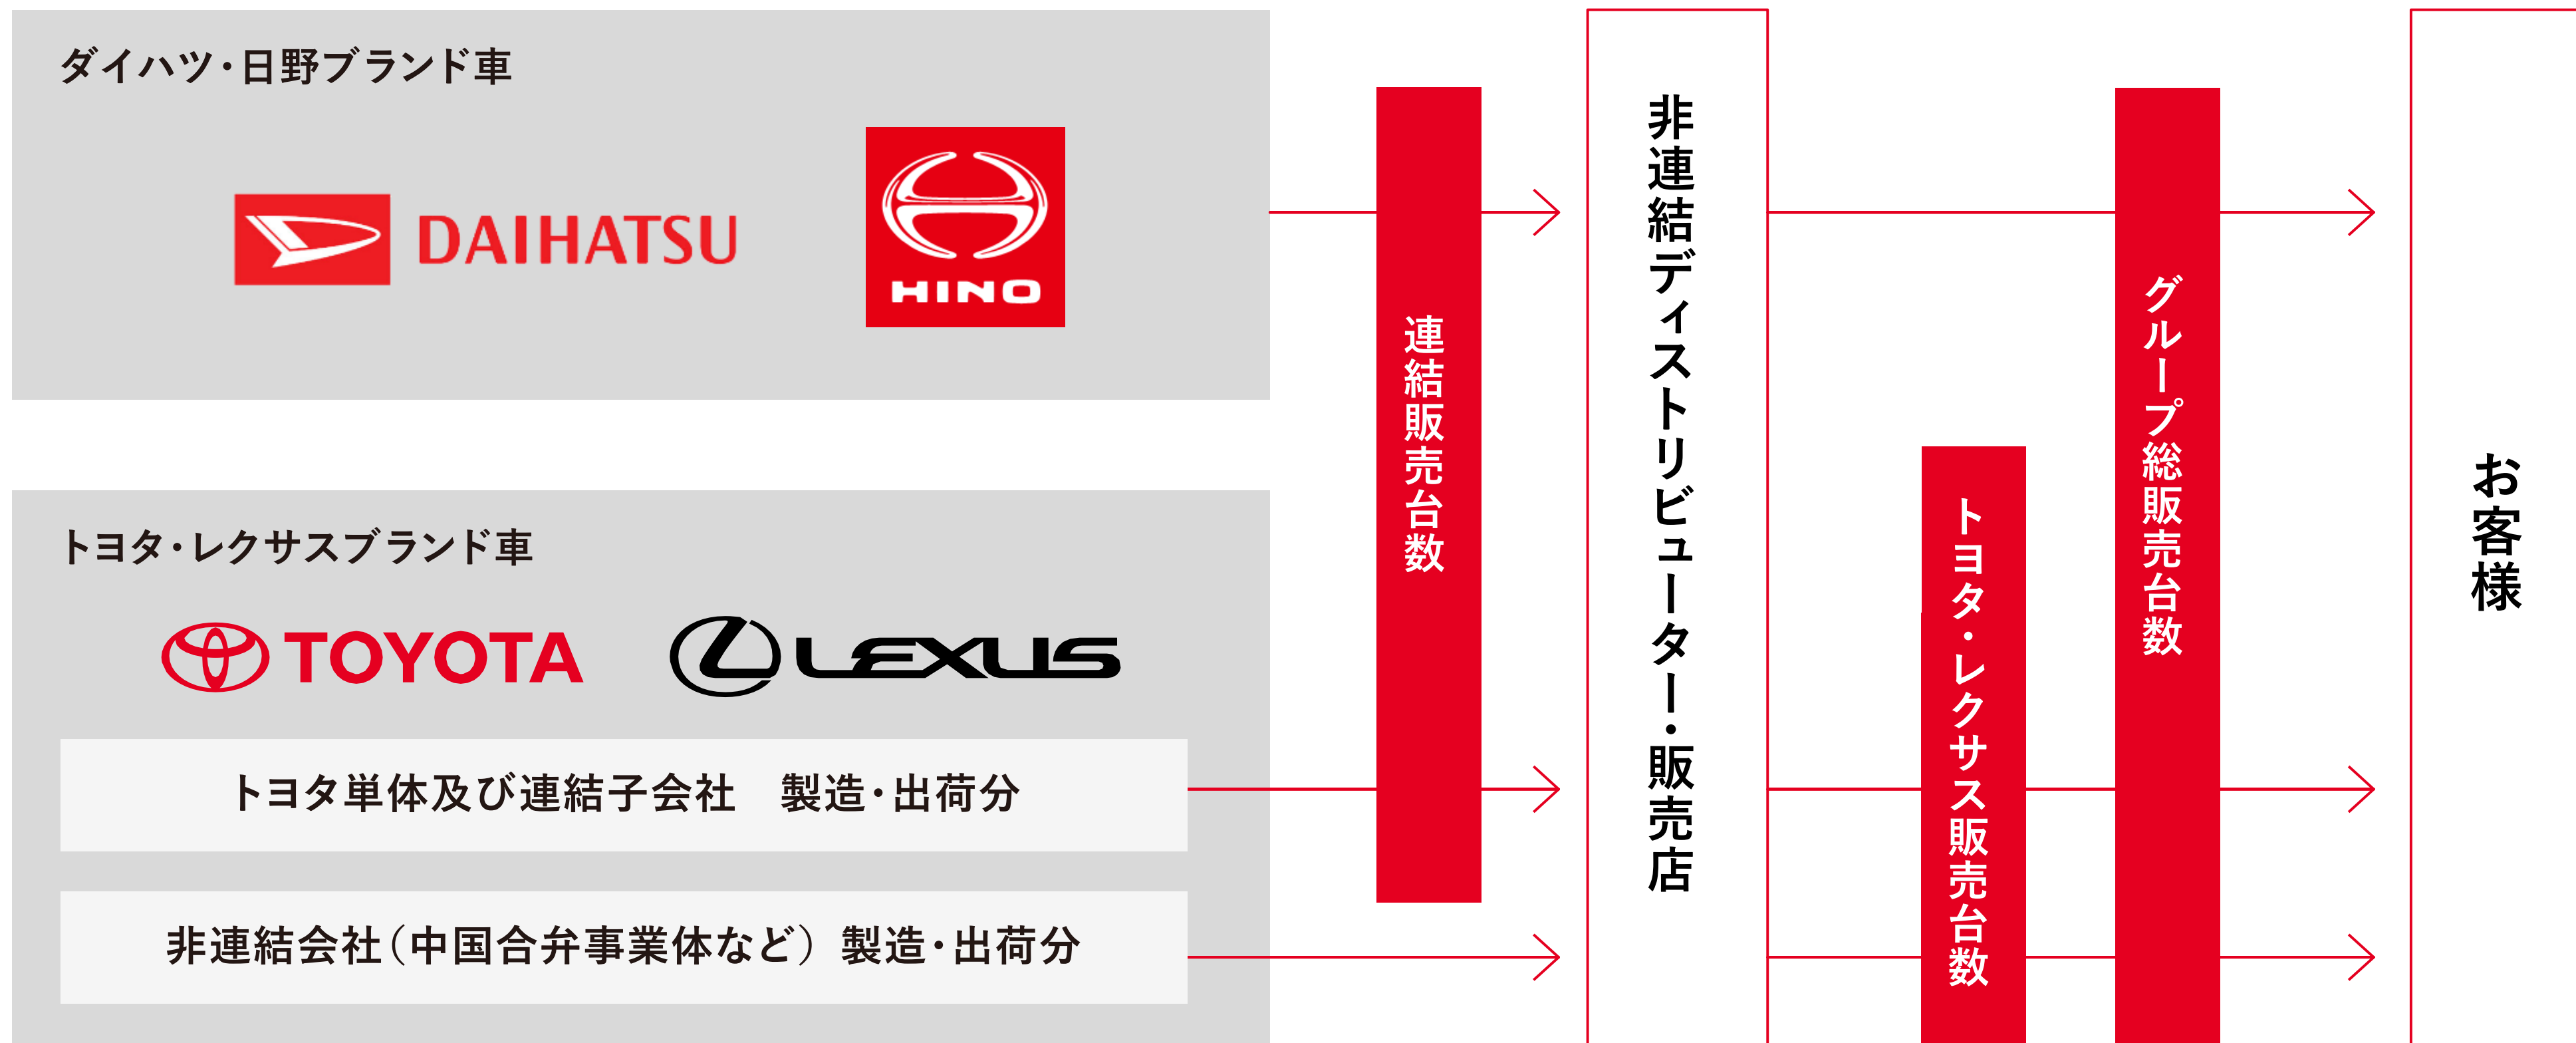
ダイハツ・日野ブランド車

DAIHATSU

HINO

トヨタ・レクサスブランド車

TOYOTA

LEXUS

トヨタ単体及び連結子会社　製造・出荷分

非連結会社（中国合弁事業体など）製造・出荷分

連結販売台数

非連結ディストリビューター・販売店

トヨタ・レクサス販売台数

グループ総販売台数

お客様